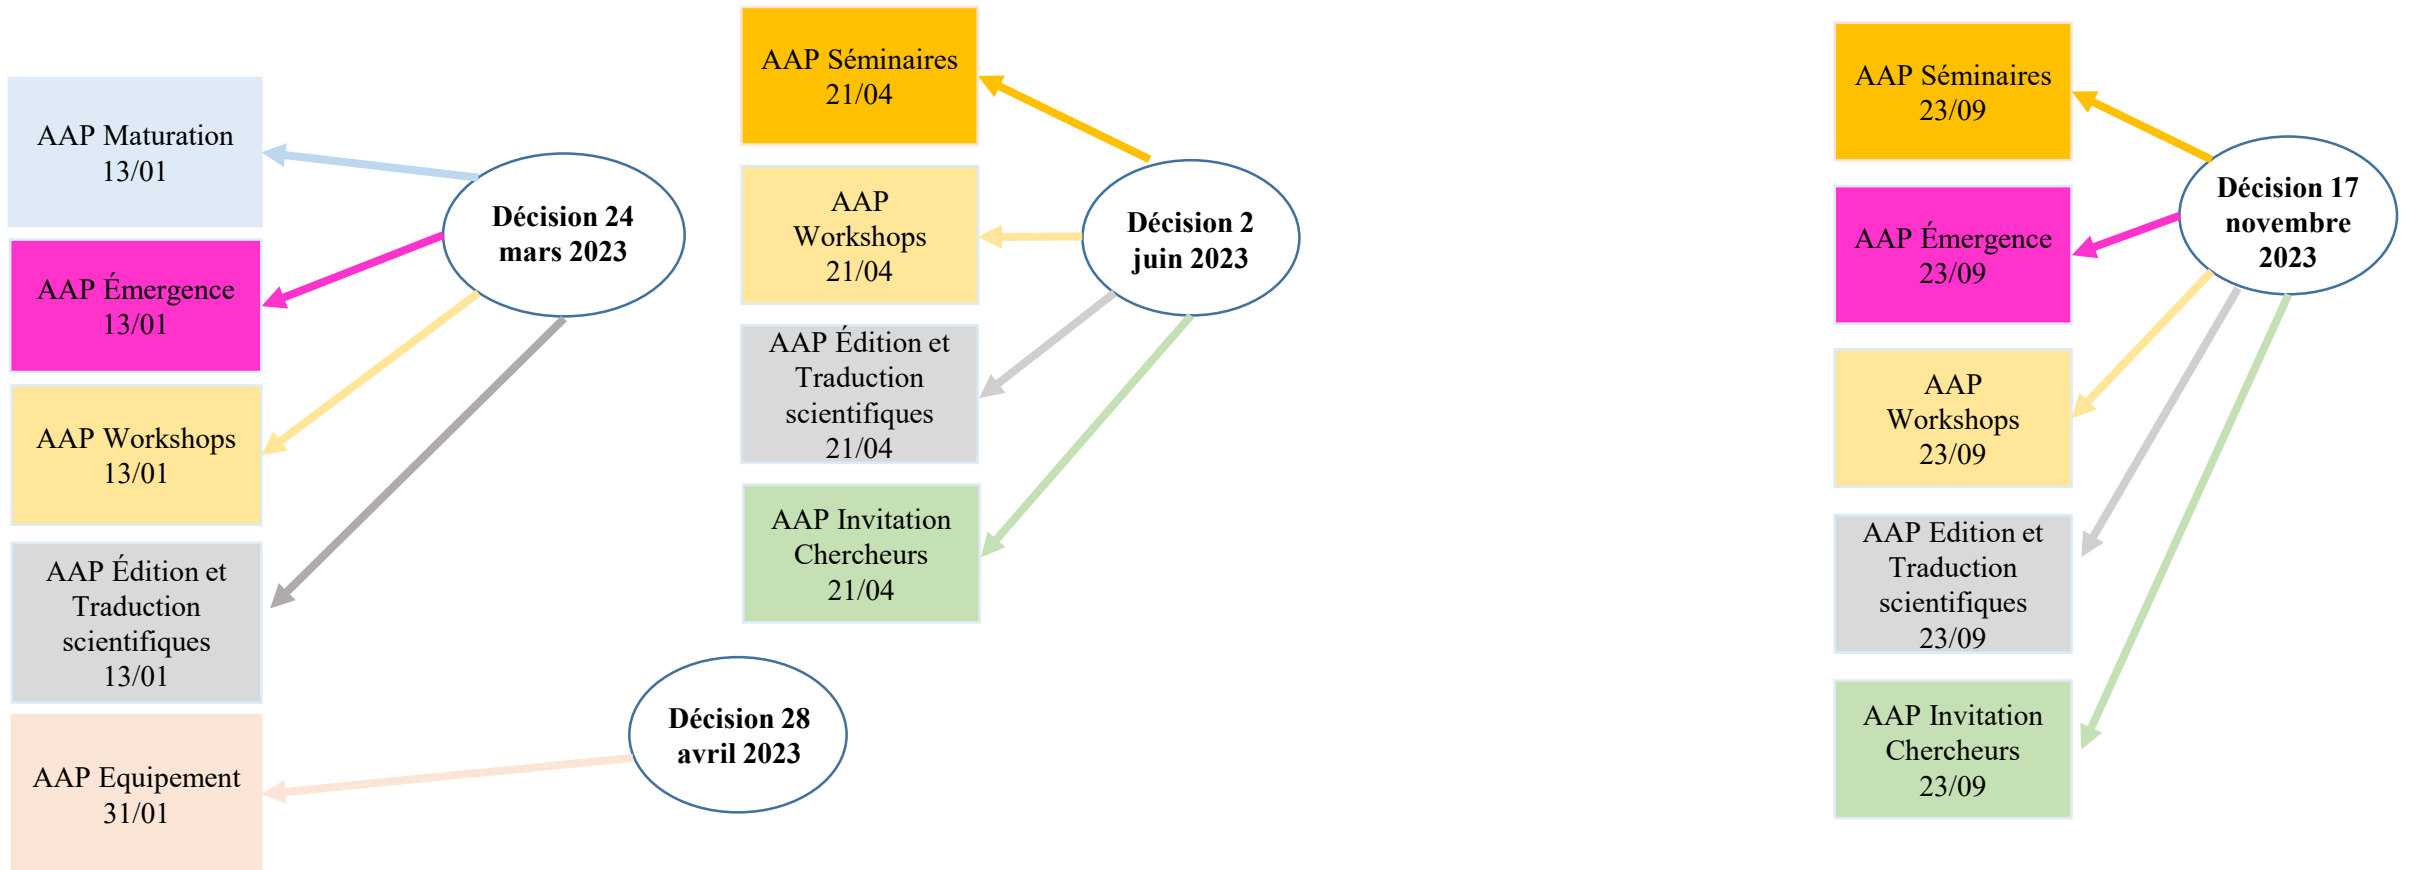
AAP Maturation 13/01

AAP Émergence 13/01

AAP Workshops 13/01

AAP Édition et Traduction scientifiques 13/01

AAP Equipement 31/01

Décision 24 mars 2023

Décision 28 avril 2023

AAP Séminaires 21/04

AAP Workshops 21/04

AAP Édition et Traduction scientifiques 21/04

AAP Invitation Chercheurs 21/04

Décision 2 juin 2023

AAP Séminaires 23/09

AAP Émergence 23/09

AAP Workshops 23/09

AAP Edition et Traduction scientifiques 23/09

AAP Invitation Chercheurs 23/09

Décision 17 novembre 2023